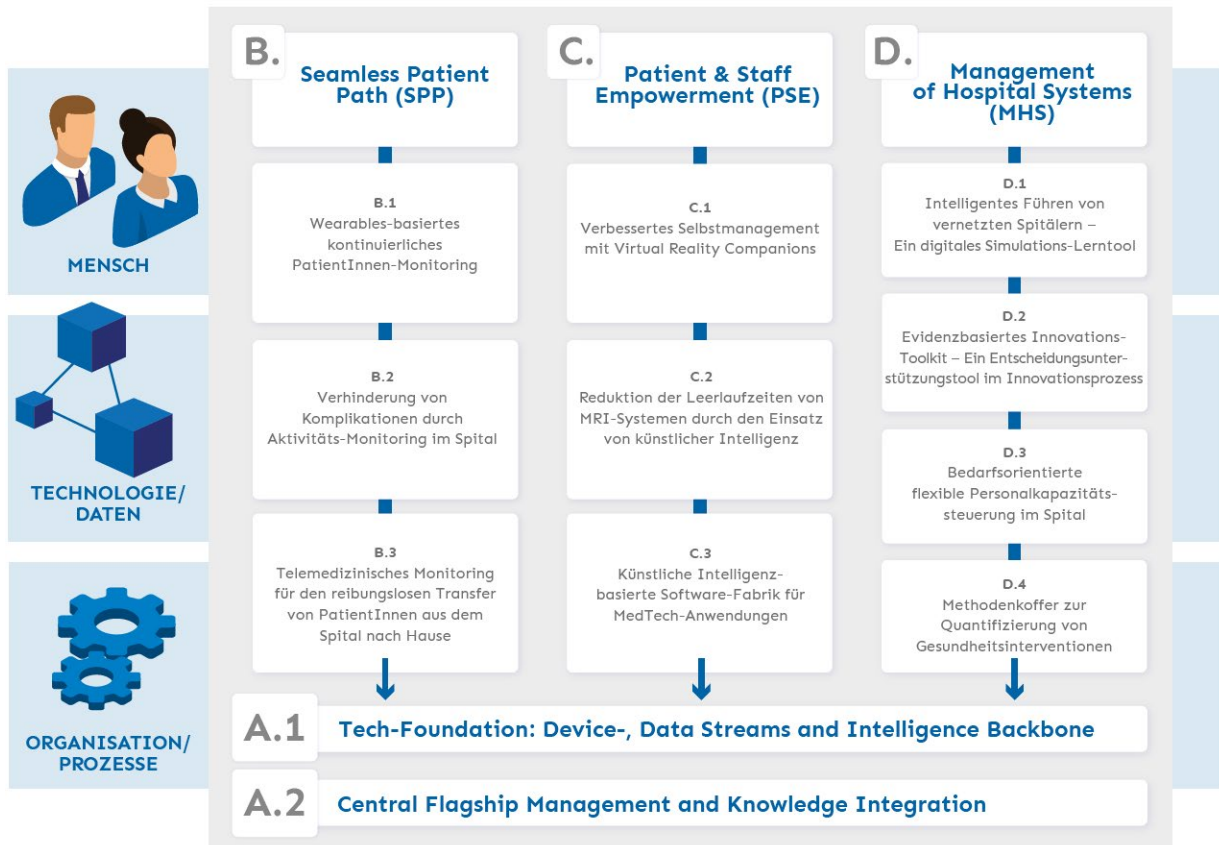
MENSCH

TECHNOLOGIE/ DATEN

ORGANISATION/ PROZESSE

B. Seamless Patient Path (SPP)

B.1
Wearables-basiertes kontinuierliches PatientInnen-Monitoring

B.2
Verhinderung von Komplikationen durch Aktivitäts-Monitoring im Spital

B.3
Telemedizinisches Monitoring für den reibungslosen Transfer von PatientInnen aus dem Spital nach Hause

C. Patient & Staff Empowerment (PSE)

C.1
Verbessertes Selbstmanagement mit Virtual Reality Companions

C.2
Reduktion der Leerlaufzeiten von MRI-Systemen durch den Einsatz von künstlicher Intelligenz

C.3
Künstliche Intelligenz-basierte Software-Fabrik für MedTech-Anwendungen

D. Management of Hospital Systems (MHS)

D.1
Intelligentes Führen von vernetzten Spitälern – Ein digitales Simulations-Lerntool

D.2
Evidenzbasiertes Innovations-Toolkit – Ein Entscheidungsunterstützungstool im Innovationsprozess

D.3
Bedarfsorientierte flexible Personalkapazitätssteuerung im Spital

D.4
Methodenkoffer zur Quantifizierung von Gesundheitsinterventionen

A.1 Tech-Foundation: Device-, Data Streams and Intelligence Backbone

A.2 Central Flagship Management and Knowledge Integration